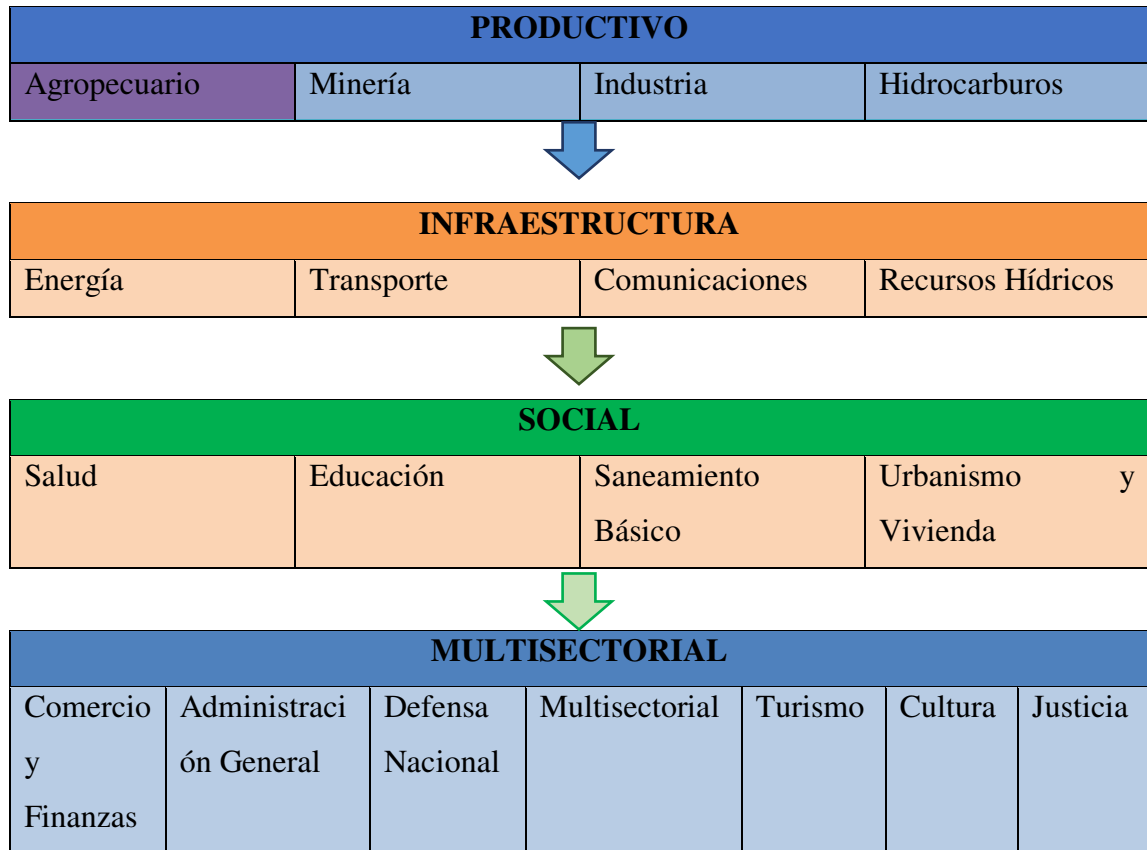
| PRODUCTIVO | | | |
|---|---|---|---|
| Agropecuario | Minería | Industria | Hidrocarburos |

| INFRAESTRUCTURA | | | |
|---|---|---|---|
| Energía | Transporte | Comunicaciones | Recursos Hídricos |

| SOCIAL | | | |
|---|---|---|---|
| Salud | Educación | Saneamiento Básico | Urbanismo y Vivienda |

| MULTISECTORIAL | | | | | | |
|---|---|---|---|---|---|---|
| Comercio y Finanzas | Administración General | Defensa Nacional | Multisectorial | Turismo | Cultura | Justicia |